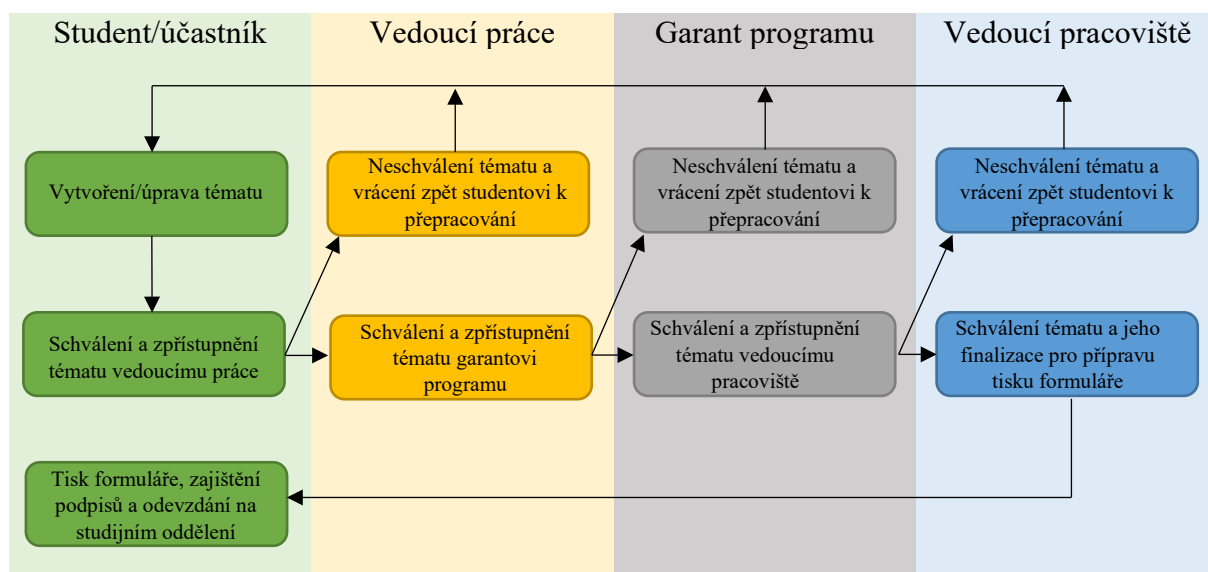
Student/účastník

Vedoucí práce

Garant programu

Vedoucí pracoviště

Vytvoření/úprava tématu

Neschválení tématu a vrácení zpět studentovi k přepracování

Neschválení tématu a vrácení zpět studentovi k přepracování

Neschválení tématu a vrácení zpět studentovi k přepracování

Schválení a zpřístupnění tématu vedoucímu práce

Schválení a zpřístupnění tématu garantovi programu

Schválení a zpřístupnění tématu vedoucímu pracoviště

Schválení tématu a jeho finalizace pro přípravu tisku formuláře

Tisk formuláře, zajištění podpisů a odevzdání na studijním oddělení